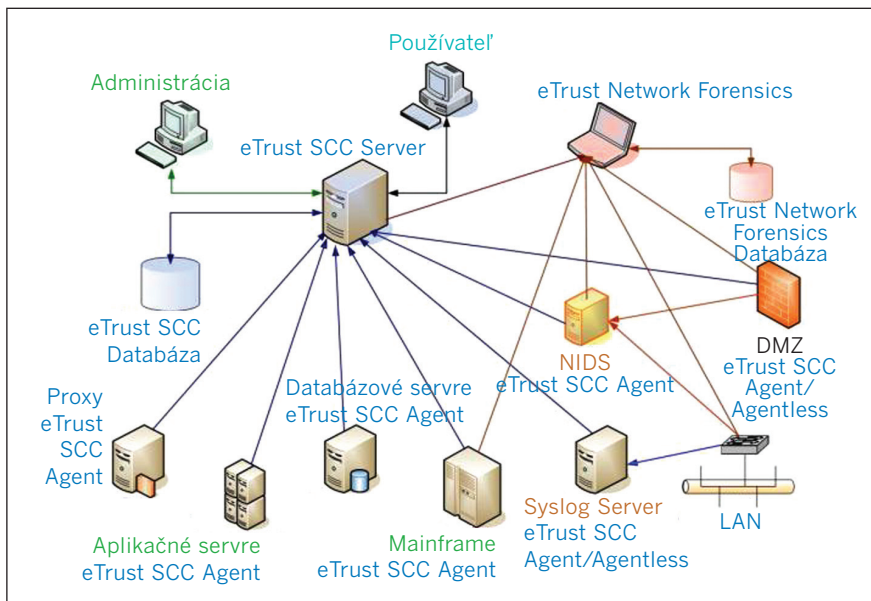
Používateľ

Administrácia

eTrust Network Forensics

eTrust SCC Server

eTrust Network Forensics Databáza

eTrust SCC Databáza

DMZ eTrust SCC Agent/ Agentless

NIDS eTrust SCC Agent

Databázové servre eTrust SCC Agent

Proxy eTrust SCC Agent

Syslog Server eTrust SCC Agent/Agentless

LAN

Aplikačné servre eTrust SCC Agent

Mainframe eTrust SCC Agent